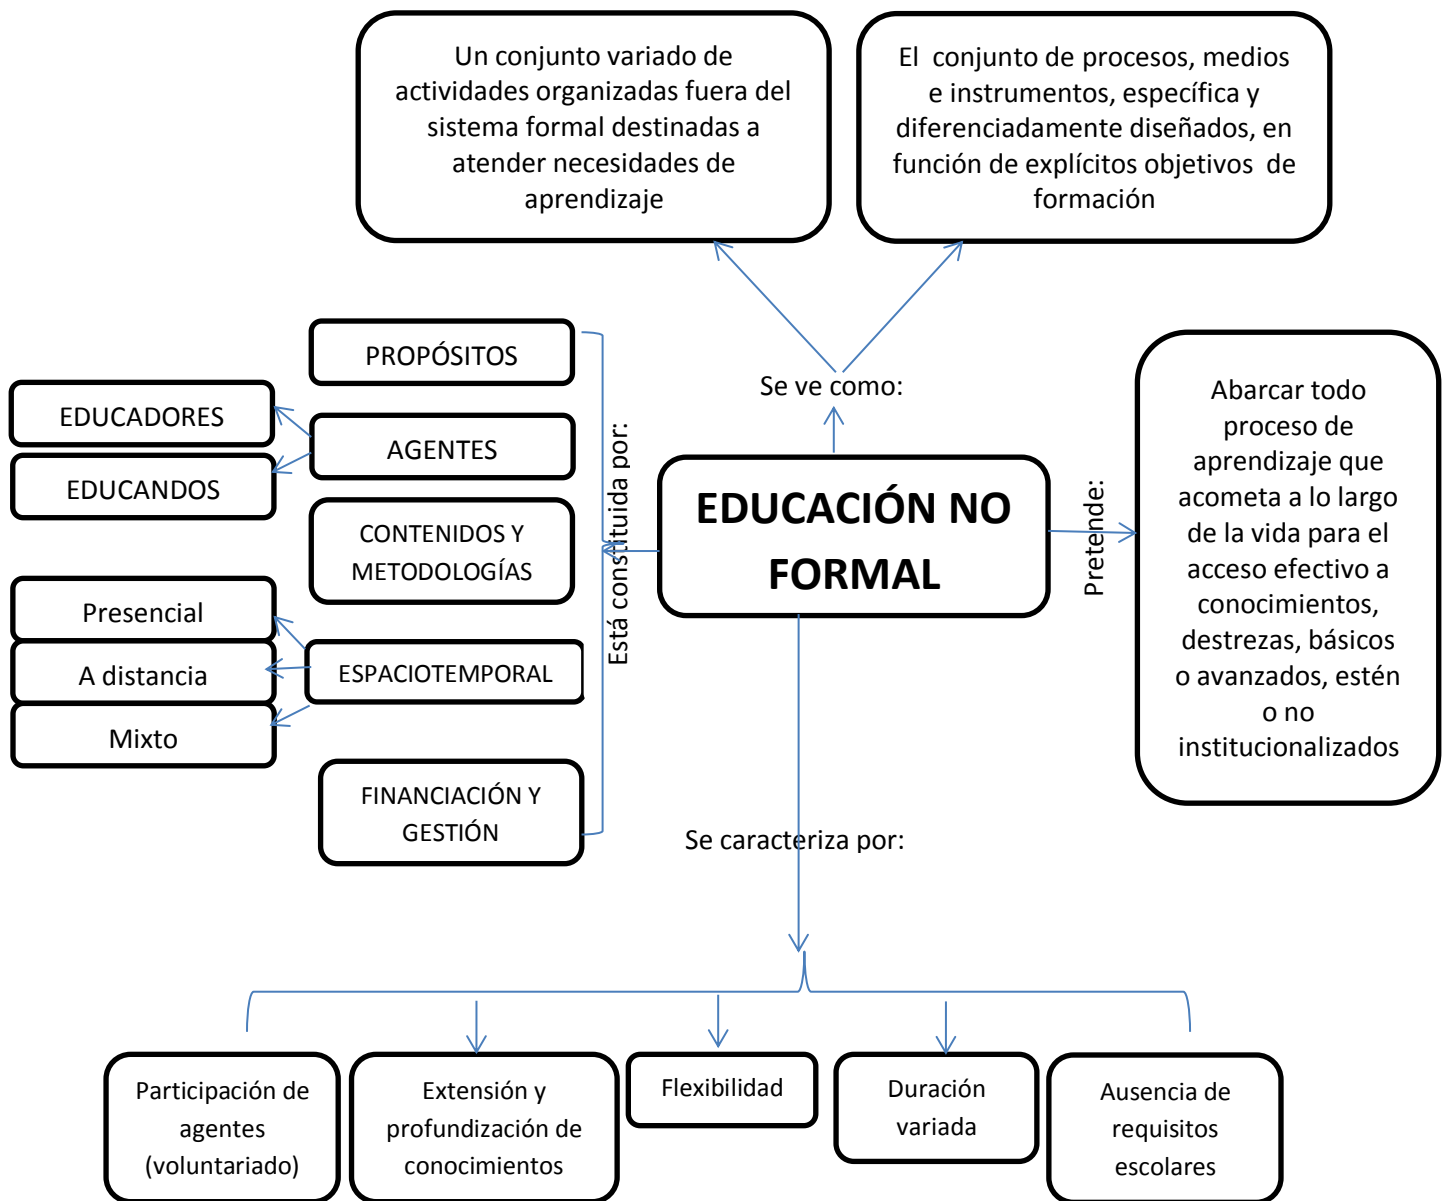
Un conjunto variado de actividades organizadas fuera del sistema formal destinadas a atender necesidades de aprendizaje

El conjunto de procesos, medios e instrumentos, específica y diferenciadamente diseñados, en función de explícitos objetivos de formación

Se ve como:

EDUCACIÓN NO FORMAL

Está constituida por:

PROPÓSITOS

AGENTES

EDUCADORES

EDUCANDOS

CONTENIDOS Y METODOLOGÍAS

ESPACIOTEMPORAL

Presencial

A distancia

Mixto

FINANCIACIÓN Y GESTIÓN

Pretende:

Abarcar todo proceso de aprendizaje que acometa a lo largo de la vida para el acceso efectivo a conocimientos, destrezas, básicos o avanzados, estén o no institucionalizados

Se caracteriza por:

Participación de agentes (voluntariado)

Extensión y profundización de conocimientos

Flexibilidad

Duración variada

Ausencia de requisitos escolares